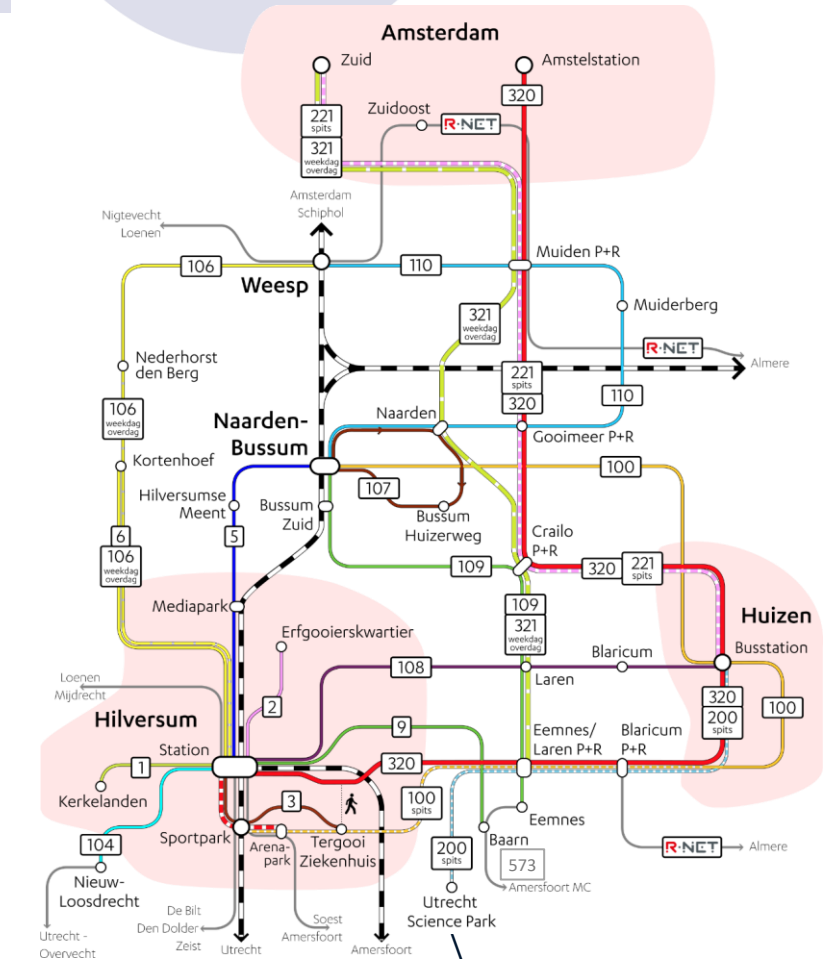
Amsterdam

Zuid

Amstelstation

320

221 spits

321 weekdag overdag

Zuidoost

R-NET

Amsterdam Schiphol

Nigtevecht Loenen

106

Weesp

110

Muiden P+R

Muiderberg

321 weekdag overdag

R-NET

Almere

Nederhorst den Berg

221 spits

320

110

106 weekdag overdag

Naarden

Gooimeer P+R

Naarden-Bussum

100

Kortenhoef

107

Hilversumse Meent

Bussum Zuid

Bussum Huizerweg

5

Crailo P+R

6

106 weekdag overdag

109

320

221 spits

Huizen

Mediapark

109

321 weekdag overdag

Erfgooierskwartier

Busstation

Blaricum

108

Laren

Loenen Mijdrecht

320

200 spits

100

2

Hilversum

9

Eemnes/ Laren P+R

Blaricum P+R

Station

1

320

Kerkelanden

3

100 spits

Eemnes

104

Sportpark

Arena-park

Tergooi Ziekenhuis

200 spits

Baarn

R-NET

Almere

573

Nieuw-Loosdrecht

Amersfoort MC

De Bilt Den Dolder Zeist

Soest Amersfoort

Utrecht Science Park

Utrecht - Overvecht

Utrecht

Amersfoort